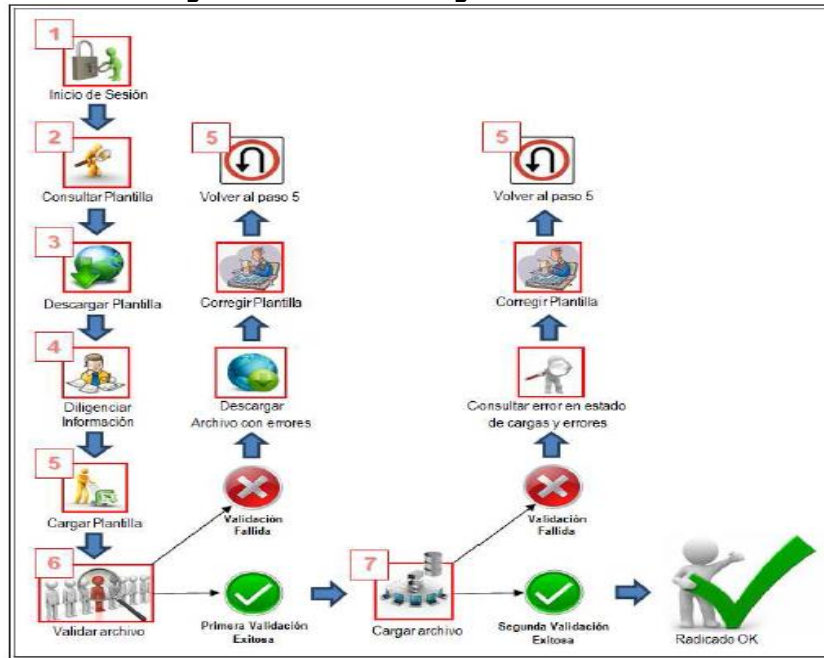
1
Inicio de Sesión

2
Consultar Plantilla

3
Descargar Plantilla

4
Diligenciar Información

5
Cargar Plantilla

6
Validar archivo

5
Volver al paso 5

Corregir Plantilla

Descargar Archivo con errores

Validación Fallida

Primera Validación Exitosa

7
Cargar archivo

5
Volver al paso 5

Corregir Plantilla

Consultar error en estado de cargas y errores

Validación Fallida

Segunda Validación Exitosa

Radicado OK